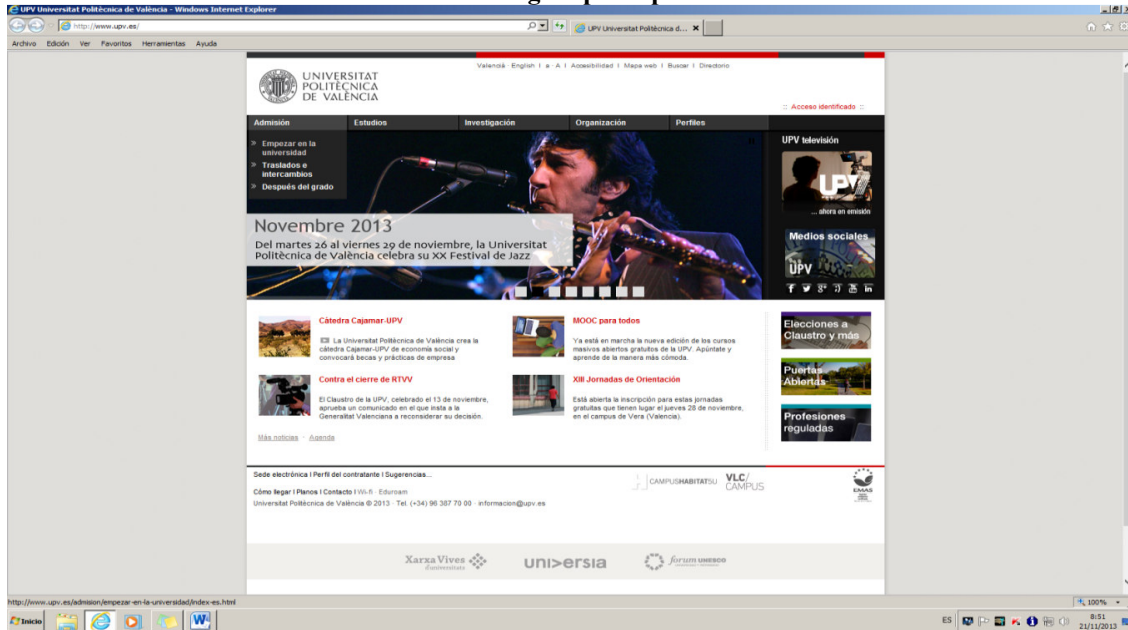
UPV Universitat Politècnica de València - Windows Internet Explorer

http://www.upv.es/

UPV Universitat Politècnica d...

Archivo Edición Ver Favoritos Herramientas Ayuda

Valencià · English | a · A | Accesibilidad | Mapa web | Buscar | Directorio

UNIVERSITAT POLITÈCNICA DE VALÈNCIA

:: Acceso identificado ::

Admisión Estudios Investigación Organización Perfiles

Empezar en la universidad
Traslados e intercambios
Después del grado

Novembre 2013

Del martes 26 al viernes 29 de noviembre, la Universitat Politècnica de València celebra su XX Festival de Jazz

UPV televisión

... ahora en emisión

Medios sociales

UPV

Cátedra Cajamar-UPV

La Universitat Politècnica de València crea la cátedra Cajamar-UPV de economía social y convocará becas y prácticas de empresa

MOOC para todos

Ya está en marcha la nueva edición de los cursos masivos abiertos gratuitos de la UPV. Apúntate y aprende de la manera más cómoda.

Contra el cierre de RTVV

El Claustro de la UPV, celebrado el 13 de noviembre, aprueba un comunicado en el que insta a la Generalitat Valenciana a reconsiderar su decisión.

XIII Jornadas de Orientación

Está abierta la inscripción para estas jornadas gratuitas que tienen lugar el jueves 28 de noviembre, en el campus de Vera (Valencia).

Más noticias · Agenda

Elecciones a Claustro y más

Puertas Abiertas

Profesiones reguladas

Sede electrónica | Perfil del contratante | Sugerencias...

Cómo llegar | Planos | Contacto | Wi-fi · Eduroam

Universitat Politècnica de València © 2013 · Tel. (+34) 96 387 70 00 · informacion@upv.es

CAMPUSHABITAT5U VLC/CAMPUS

EMAS

Xarxa Vives d'universitats universia forum UNESCO

http://www.upv.es/admision/empezar-en-la-universidad/index-es.html

100%

Inicio

ES 8:51 21/11/2013